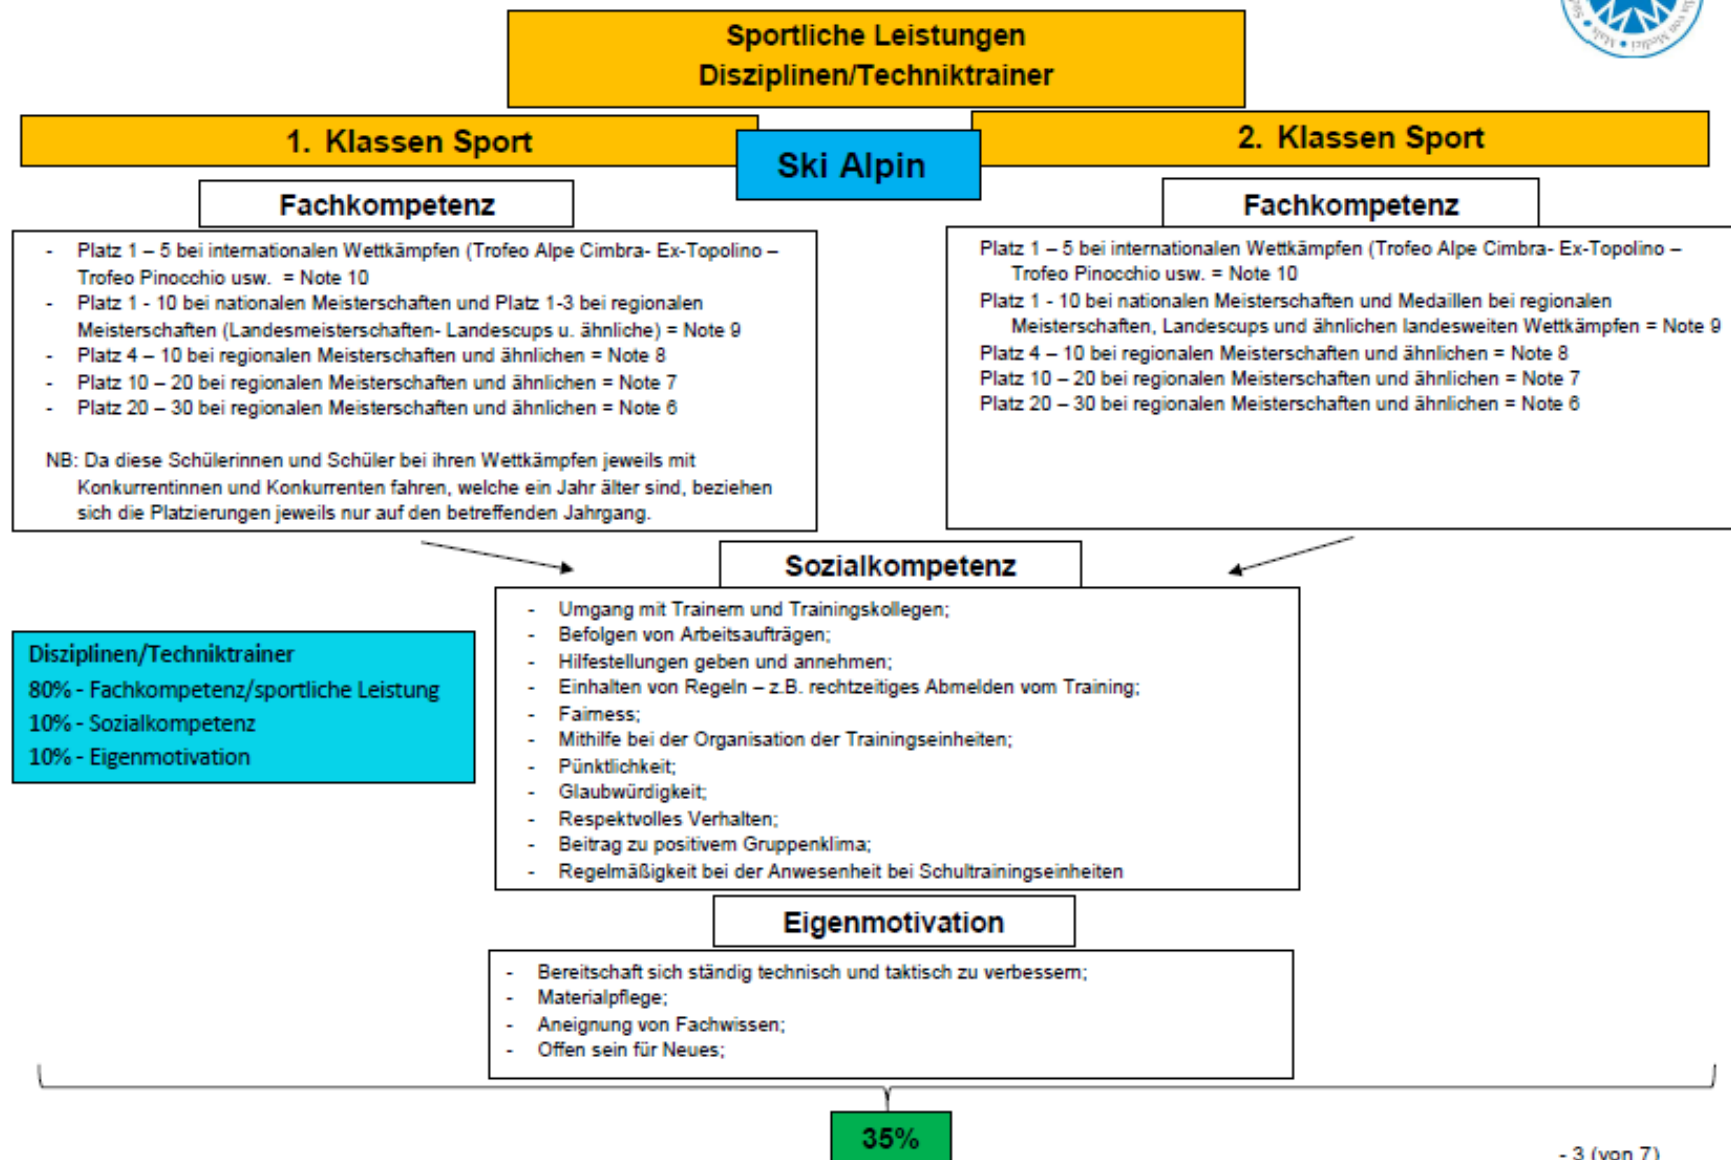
Sportliche Leistungen
Disziplinen/Techniktrainer

1. Klassen Sport

Ski Alpin

2. Klassen Sport

Fachkompetenz

- Platz 1 – 5 bei internationalen Wettkämpfen (Trofeo Alpe Cimbra- Ex-Topolino – Trofeo Pinocchio usw. = Note 10
- Platz 1 - 10 bei nationalen Meisterschaften und Platz 1-3 bei regionalen Meisterschaften (Landesmeisterschaften- Landescups u. ähnliche) = Note 9
- Platz 4 – 10 bei regionalen Meisterschaften und ähnlichen = Note 8
- Platz 10 – 20 bei regionalen Meisterschaften und ähnlichen = Note 7
- Platz 20 – 30 bei regionalen Meisterschaften und ähnlichen = Note 6

NB: Da diese Schülerinnen und Schüler bei ihren Wettkämpfen jeweils mit Konkurrentinnen und Konkurrenten fahren, welche ein Jahr älter sind, beziehen sich die Platzierungen jeweils nur auf den betreffenden Jahrgang.

Fachkompetenz

Platz 1 – 5 bei internationalen Wettkämpfen (Trofeo Alpe Cimbra- Ex-Topolino – Trofeo Pinocchio usw. = Note 10
Platz 1 - 10 bei nationalen Meisterschaften und Medaillen bei regionalen Meisterschaften, Landescups und ähnlichen landesweiten Wettkämpfen = Note 9
Platz 4 – 10 bei regionalen Meisterschaften und ähnlichen = Note 8
Platz 10 – 20 bei regionalen Meisterschaften und ähnlichen = Note 7
Platz 20 – 30 bei regionalen Meisterschaften und ähnlichen = Note 6

Sozialkompetenz

- Umgang mit Trainern und Trainingskollegen;
- Befolgen von Arbeitsaufträgen;
- Hilfestellungen geben und annehmen;
- Einhalten von Regeln – z.B. rechtzeitiges Abmelden vom Training;
- Fairness;
- Mithilfe bei der Organisation der Trainingseinheiten;
- Pünktlichkeit;
- Glaubwürdigkeit;
- Respektvolles Verhalten;
- Beitrag zu positivem Gruppenklima;
- Regelmäßigkeit bei der Anwesenheit bei Schultrainingseinheiten

Disziplinen/Techniktrainer
80% - Fachkompetenz/sportliche Leistung
10% - Sozialkompetenz
10% - Eigenmotivation

Eigenmotivation

- Bereitschaft sich ständig technisch und taktisch zu verbessern;
- Materialpflege;
- Aneignung von Fachwissen;
- Offen sein für Neues;

35%

- 3 (von 7)